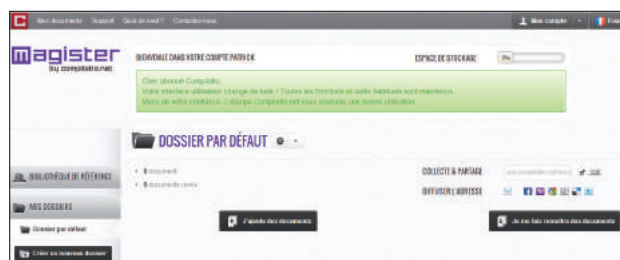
C Mes documents Support Quoi de neuf ? Contactez-nous

Mon compte Fran

magister by compilatio.net

BIENVENUE DANS VOTRE COMPTE PATRICK

ESPACE DE STOCKAGE 0%

Cher abonné Compilatio,
Votre interface utilisateur change de look ! Toutes les fonctions et outils habituels sont maintenus.
Merci de votre confiance. L'équipe Compilatio vous souhaite une bonne utilisation.

DOSSIER PAR DÉFAUT

BIBLIOTHÈQUE DE RÉFÉRENCE

MES DOSSIERS

Dossier par défaut

Créer un nouveau dossier

• 0 document
• 0 documents remis

COLLECTE & PARTAGE

DIFFUSER L'ADRESSE

J'ajoute des documents

Je me fais remettre des documents